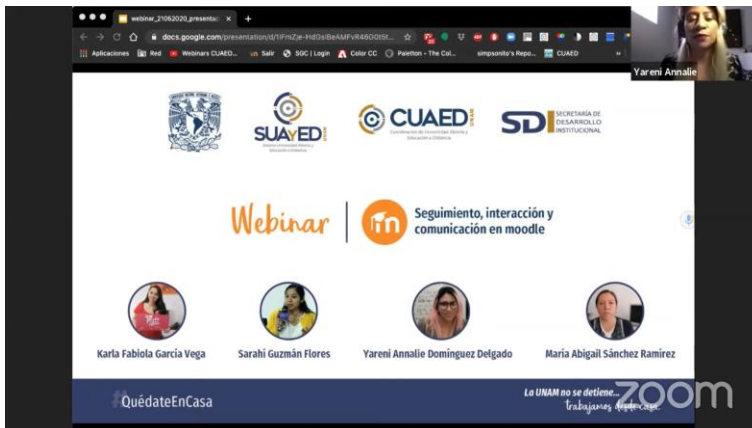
webinar_21052020_presentac ×
docs.google.com/presentation/d/1FmZje-Hd0sIBeAMFvR4iGO0t5t...
Aplicaciones Red Webinars CUAED... Salir SGC | Login Color CC Paletton - The Col... simpsonito's Repo... CUAED

Yareni Annalie

SUAyED UNAM
CUAED UNAM Coordinación de Universidad Abierta y Educación a Distancia
SDI SECRETARÍA DE DESARROLLO INSTITUCIONAL

Webinar | Seguimiento, interacción y comunicación en moodle

Karla Fabiola García Vega
Sarahí Guzmán Flores
Yareni Annalie Domínguez Delgado
María Abigail Sánchez Ramírez

#QuédateEnCasa
La UNAM no se detiene... trabajamos desde casa
zoom